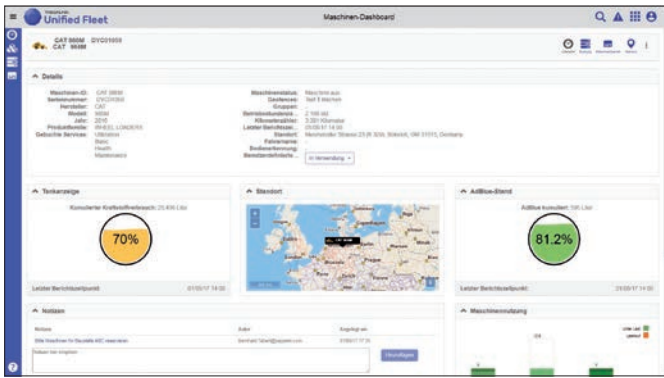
Unified Fleet

Maschinen-Dashboard

CAT 966M DYC01959
CAT 966M

Details

Maschinen-ID: CAT 966M
Seriennummer: DYC01959
Hersteller: CAT
Modell: 966M
Jahr: 2016
Produktlinie: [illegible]
Gebuchte Services: Ultimate
Basic
Health
Maintenance

Maschinenstatus: Maschine aus
Geofences: Teil 9 Maschinen
Gruppen: ...
Betriebsstundenzähler: 2.106 std
Kilometerzähler: 3.061 Kilometer
Letzter Berichtszeitpunkt: 01/09/17 14:00
Standort: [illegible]
Fahrername: ...
Bedienerkennung: ...
Benutzerdefinierte ...: In Verwendung

Tankanzeige

Kumulierter Kraftstoffverbrauch: 25.406 Liter

70%

Letzter Berichtszeitpunkt: 01/09/17 14:00

Standort

AdBlue-Stand

AdBlue kumuliert: 195 Liter

81.2%

Letzter Berichtszeitpunkt: 01/09/17 14:00

Notizen

| Notizen | Autor | Eingefügt am |
|---|---|---|
| Bitte Maschinen für Baustelle ABC reservieren | Bernhard Tobel@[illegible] | 01/09/17 17:31 |

Notizen hier eingeben

Hinzufügen

Maschinennutzung